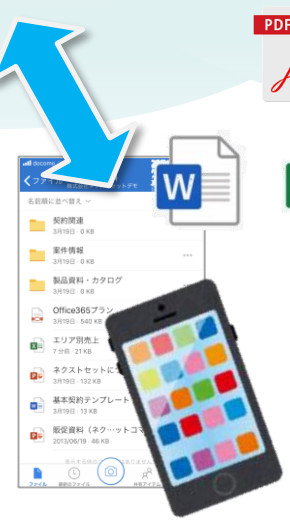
PDF

docomo

ファイル

名前順に並べ替え

契約関連
3月19日 · 0 KB

案件情報
3月19日 · 0 KB

製品資料・カタログ
3月19日 · 0 KB

Office365プラン
3月19日 · 540 KB

エリア別売上
7 分前 · 21 KB

ネクストセットに
3月19日 · 132 KB

基本契約テンプレート
3月19日 · 13 KB

販促資料（ネク…ットコ
2013/06/19 · 46 KB

W

ファイル
最近のファイル